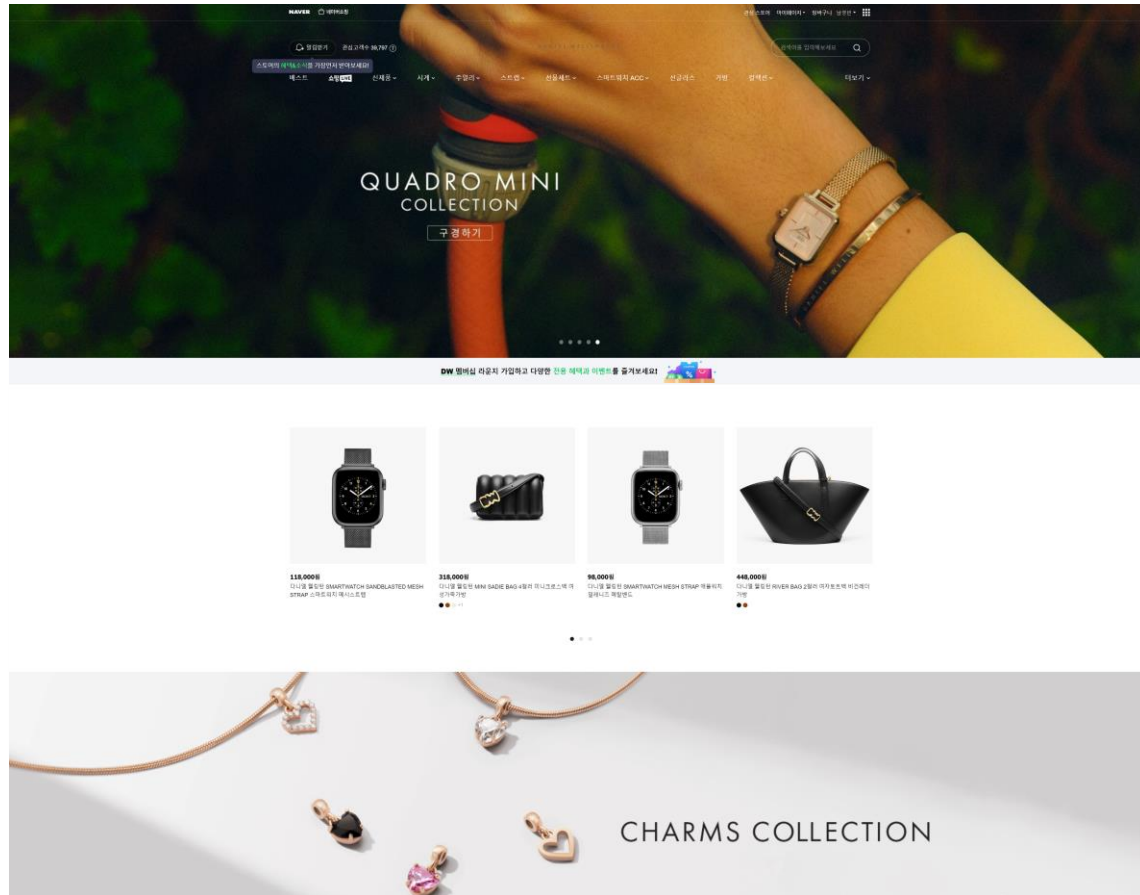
NAVER 네이버쇼핑

판매자 스토어 마이페이지 장바구니 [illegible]

알림받기 관심고객수 39,797

스토어의 혜택소식을 가장먼저 받아보세요!

검색어를 입력해보세요

베스트 쇼핑LIVE 신제품 시계 주얼리 스트랩 선물세트 스마트워치 ACC 선글라스 가방 컬렉션 더보기

QUADRO MINI COLLECTION

구경하기

DW 멤버십 라운지 가입하고 다양한 전용 혜택과 이벤트를 즐겨보세요!

118,000원
다니엘 웰링턴 SMARTWATCH SANDBLASTED MESH STRAP 스마트워치 메시스트랩

318,000원
다니엘 웰링턴 MINI SADIE BAG 4컬러 미니크로스백 여성가죽가방

98,000원
다니엘 웰링턴 SMARTWATCH MESH STRAP 애플워치 밀레니즈 메탈밴드

448,000원
다니엘 웰링턴 RIVER BAG 2컬러 여자토트백 비건레더 가방

CHARMS COLLECTION